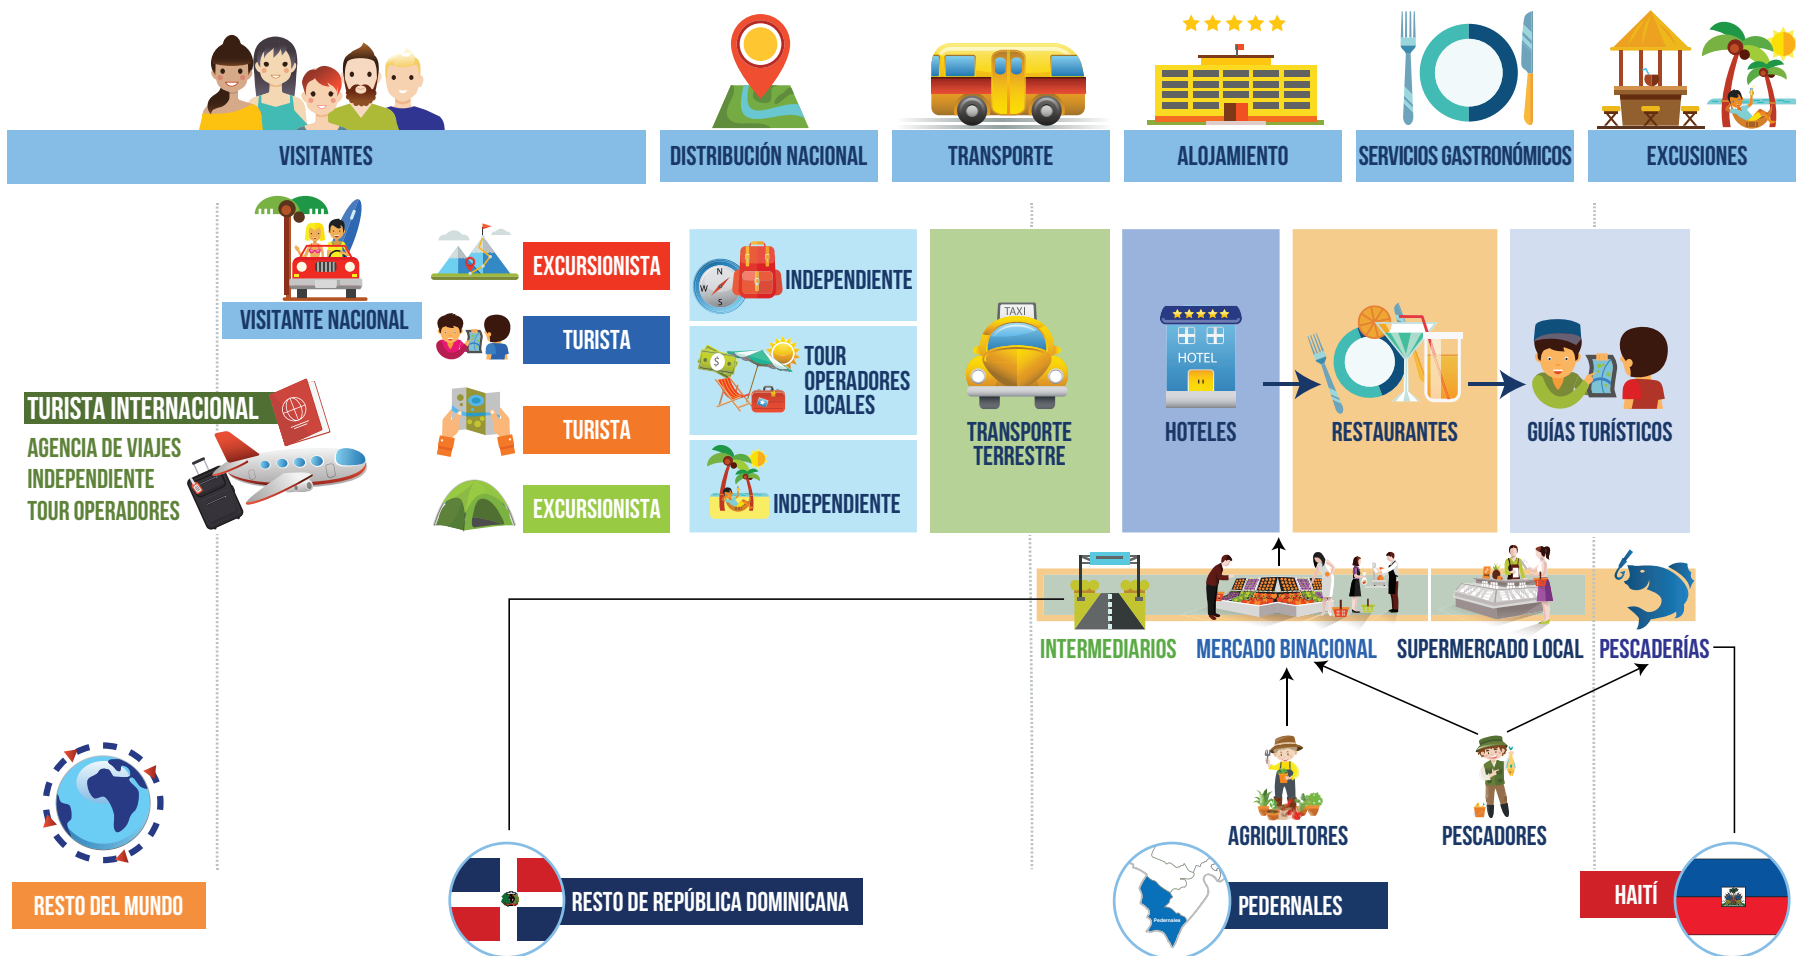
VISITANTES

DISTRIBUCIÓN NACIONAL

TRANSPORTE

ALOJAMIENTO

SERVICIOS GASTRONÓMICOS

EXCUSIONES

VISITANTE NACIONAL

EXCURSIONISTA

TURISTA

TURISTA

EXCURSIONISTA

INDEPENDIENTE

TOUR OPERADORES LOCALES

INDEPENDIENTE

TAXI

TRANSPORTE TERRESTRE

HOTEL

HOTELES

RESTAURANTES

GUÍAS TURÍSTICOS

TURISTA INTERNACIONAL

AGENCIA DE VIAJES
INDEPENDIENTE
TOUR OPERADORES

INTERMEDIARIOS

MERCADO BINACIONAL

SUPERMERCADO LOCAL

PESCADERÍAS

AGRICULTORES

PESCADORES

RESTO DEL MUNDO

RESTO DE REPÚBLICA DOMINICANA

Pedernales

PEDERNALES

HAITÍ